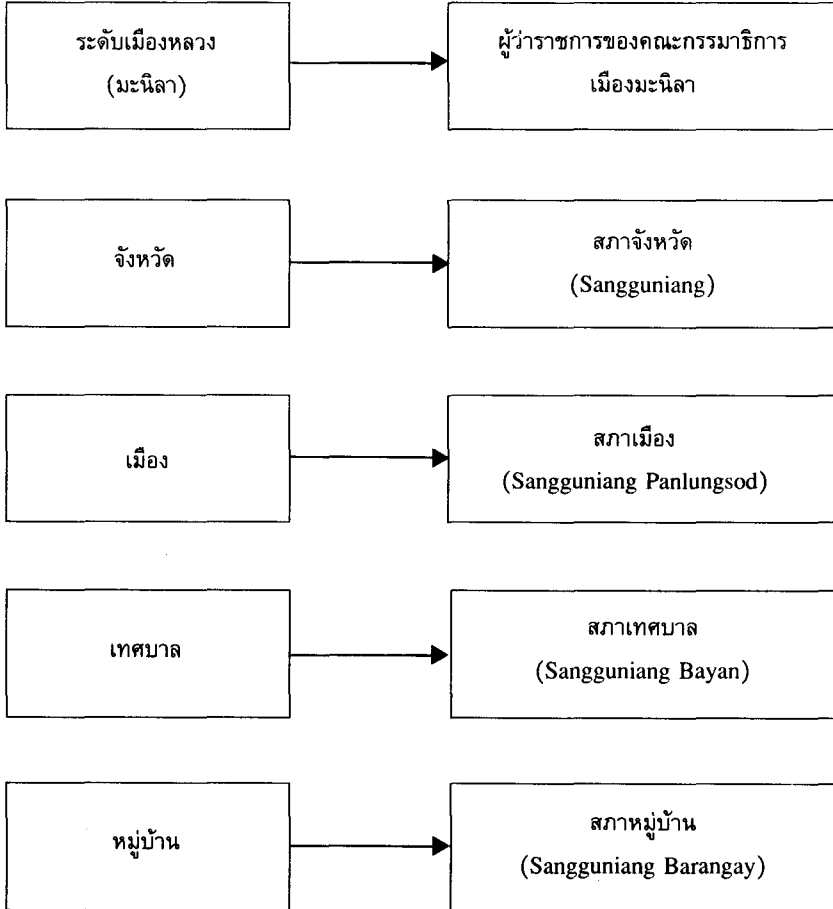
ระดับเมืองหลวง
(มะนิลา)

ผู้ว่าราชการของคณะกรรมาธิการ
เมืองมะนิลา

จังหวัด

สภาจังหวัด
(Sangguniang)

เมือง

สภาเมือง
(Sangguniang Panlungsod)

เทศบาล

สภาเทศบาล
(Sangguniang Bayan)

หมู่บ้าน

สภาหมู่บ้าน
(Sangguniang Barangay)